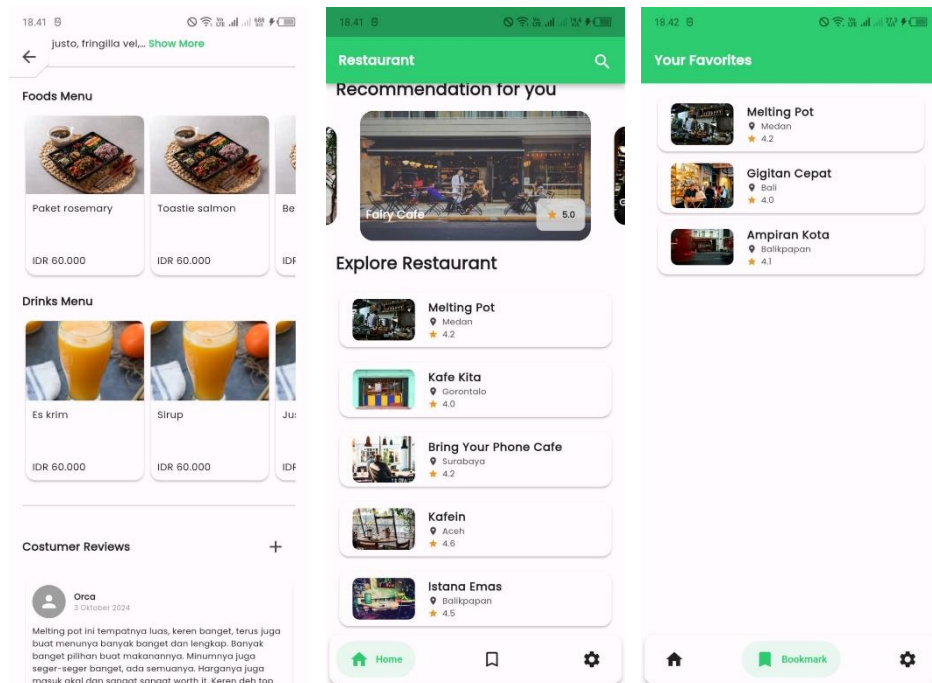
18.41

justo, fringilla vel,... Show More

Foods Menu

Paket rosemary
IDR 60.000

Toastie salmon
IDR 60.000

Be
IDR

Drinks Menu

Es krim
IDR 60.000

Sirup
IDR 60.000

Ju
IDR

Costumer Reviews

+

Orca
3 Oktober 2024
Melting pot ini tempatnya luas, keren banget, terus juga buat menunya banyak banget dan lengkap. Banyak banget pilihan buat makanannya. Minumnya juga seger-seger banget, ada semuanya. Harganya juga masuk akal dan sangat sangat worth it. Keren deh top

18.41

Restaurant

Recommendation for you

Fairy Cafe
5.0

Explore Restaurant

Melting Pot
Medan
4.2

Kafe Kita
Gorontalo
4.0

Bring Your Phone Cafe
Surabaya
4.2

Kafein
Aceh
4.6

Istana Emas
Balikpapan
4.5

Home

18.42

Your Favorites

Melting Pot
Medan
4.2

Gigitan Cepat
Bali
4.0

Ampiran Kota
Balikpapan
4.1

Bookmark